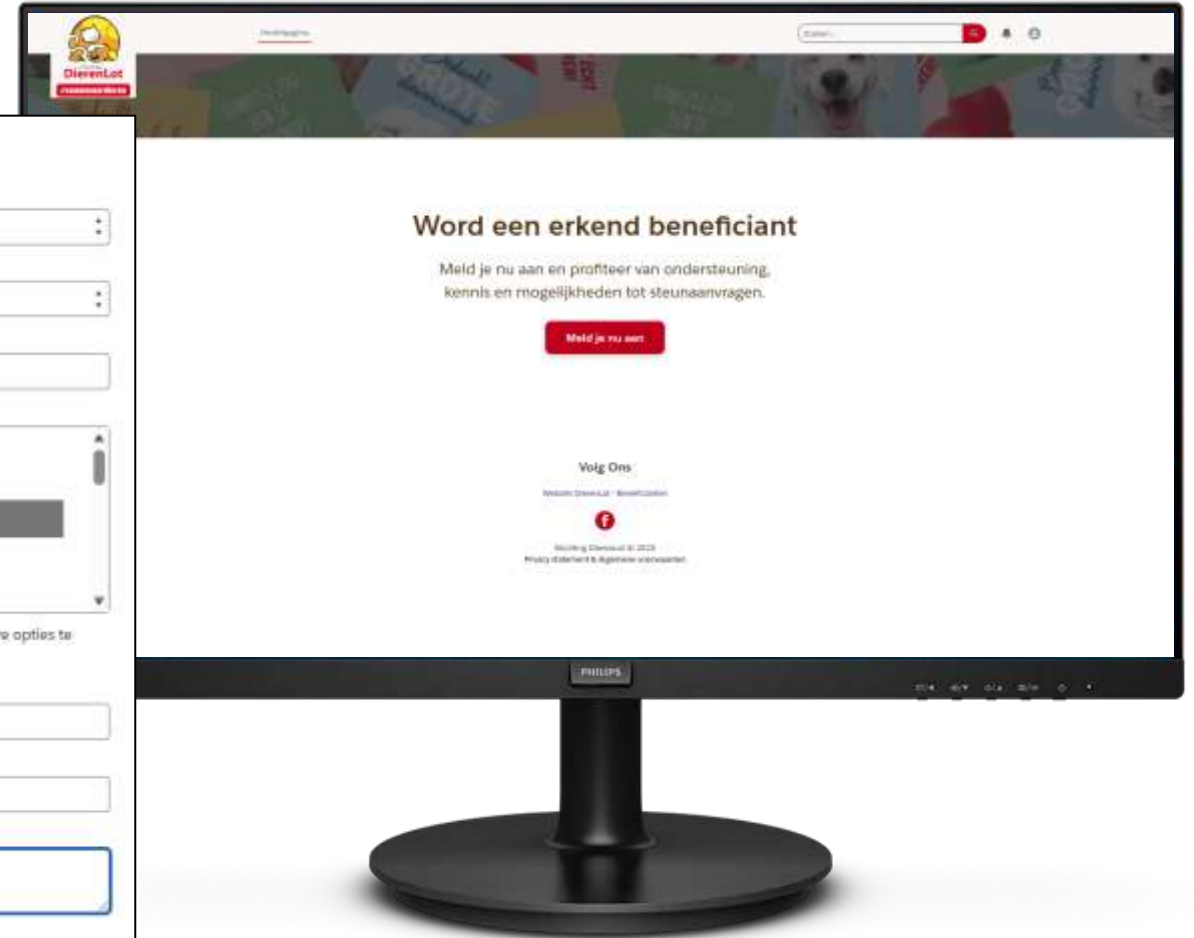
DierenLot

Startpagina

Zoeken...

Word een erkend beneficiant

Meld je nu aan en profiteer van ondersteuning, kennis en mogelijkheden tot steunaanvragen.

Meld je nu aan

Volg Ons

Website DierenLot · Beneficianten

Stichting DierenLot © 2025
Privacy statement & Algemene voorwaarden

e opties te

PHILIPS